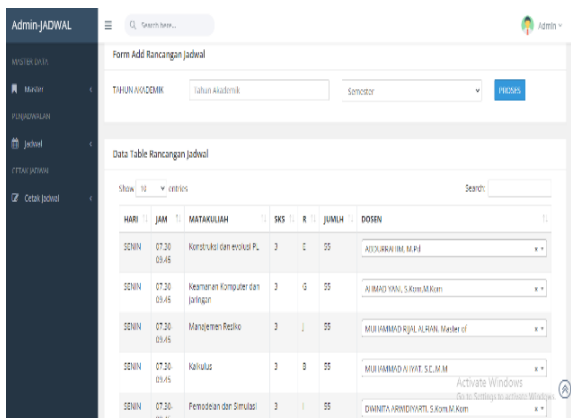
Admin-JADWAL

MASTER DATA

Master

PENJADWALAN

Jadwal

CETAK JADWAL

Cetak Jadwal

Search here...

Admin

Form Add Rancangan Jadwal

TAHUN AKADEMIK

Tahun Akademik

Semester

PROSES

Data Table Rancangan Jadwal

Show 10 entries

Search:

| HARI | JAM | MATAKULIAH | SKS | R | JUMLH | DOSEN |
|---|---|---|---|---|---|---|
| SENIN | 07.30-09.45 | Konstruksi dan evolusi P... | 3 | C | 55 | ADDURRAHIM, M.Pd |
| SENIN | 07.30-09.45 | Keamanan Komputer dan Jaringan | 3 | G | 55 | AHMAD YANI, S.Kom,M.Kom |
| SENIN | 07.30-09.45 | Manajemen Resiko | 3 | J | 55 | MUHAMMAD RIJAL ALFIAN, Master of |
| SENIN | 07.30-09.45 | Kalkulus | 3 | B | 55 | MUHAMMAD AINYAT, S.C.,M.M |
| SENIN | 07.30- | Pemodelan dan Simulasi | 3 | I | 55 | DIWINTA ARMIDIYARTI, S.Kom,M.Kom |

Activate Windows
Go to Settings to activate Windows.